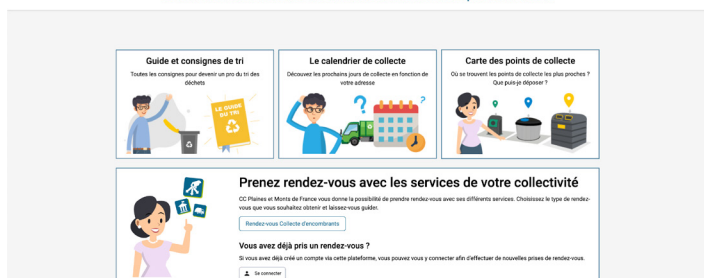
Guide et consignes de tri

Toutes les consignes pour devenir un pro du tri des déchets

LE GUIDE DU TRI

Le calendrier de collecte

Découvrez les prochains jours de collecte en fonction de votre adresse

Carte des points de collecte

Où se trouvent les points de collecte les plus proches ? Que puis-je déposer ?

Prenez rendez-vous avec les services de votre collectivité

CC Plaines et Monts de France vous donne la possibilité de prendre rendez-vous avec ses différents services. Choisissez le type de rendez-vous que vous souhaitez obtenir et laissez-vous guider.

Rendez-vous Collecte d'encombrants

Vous avez déjà pris un rendez-vous ?

Si vous avez déjà créé un compte via cette plateforme, vous pouvez vous connecter afin d'effectuer de nouvelles prises de rendez-vous.

Se connecter